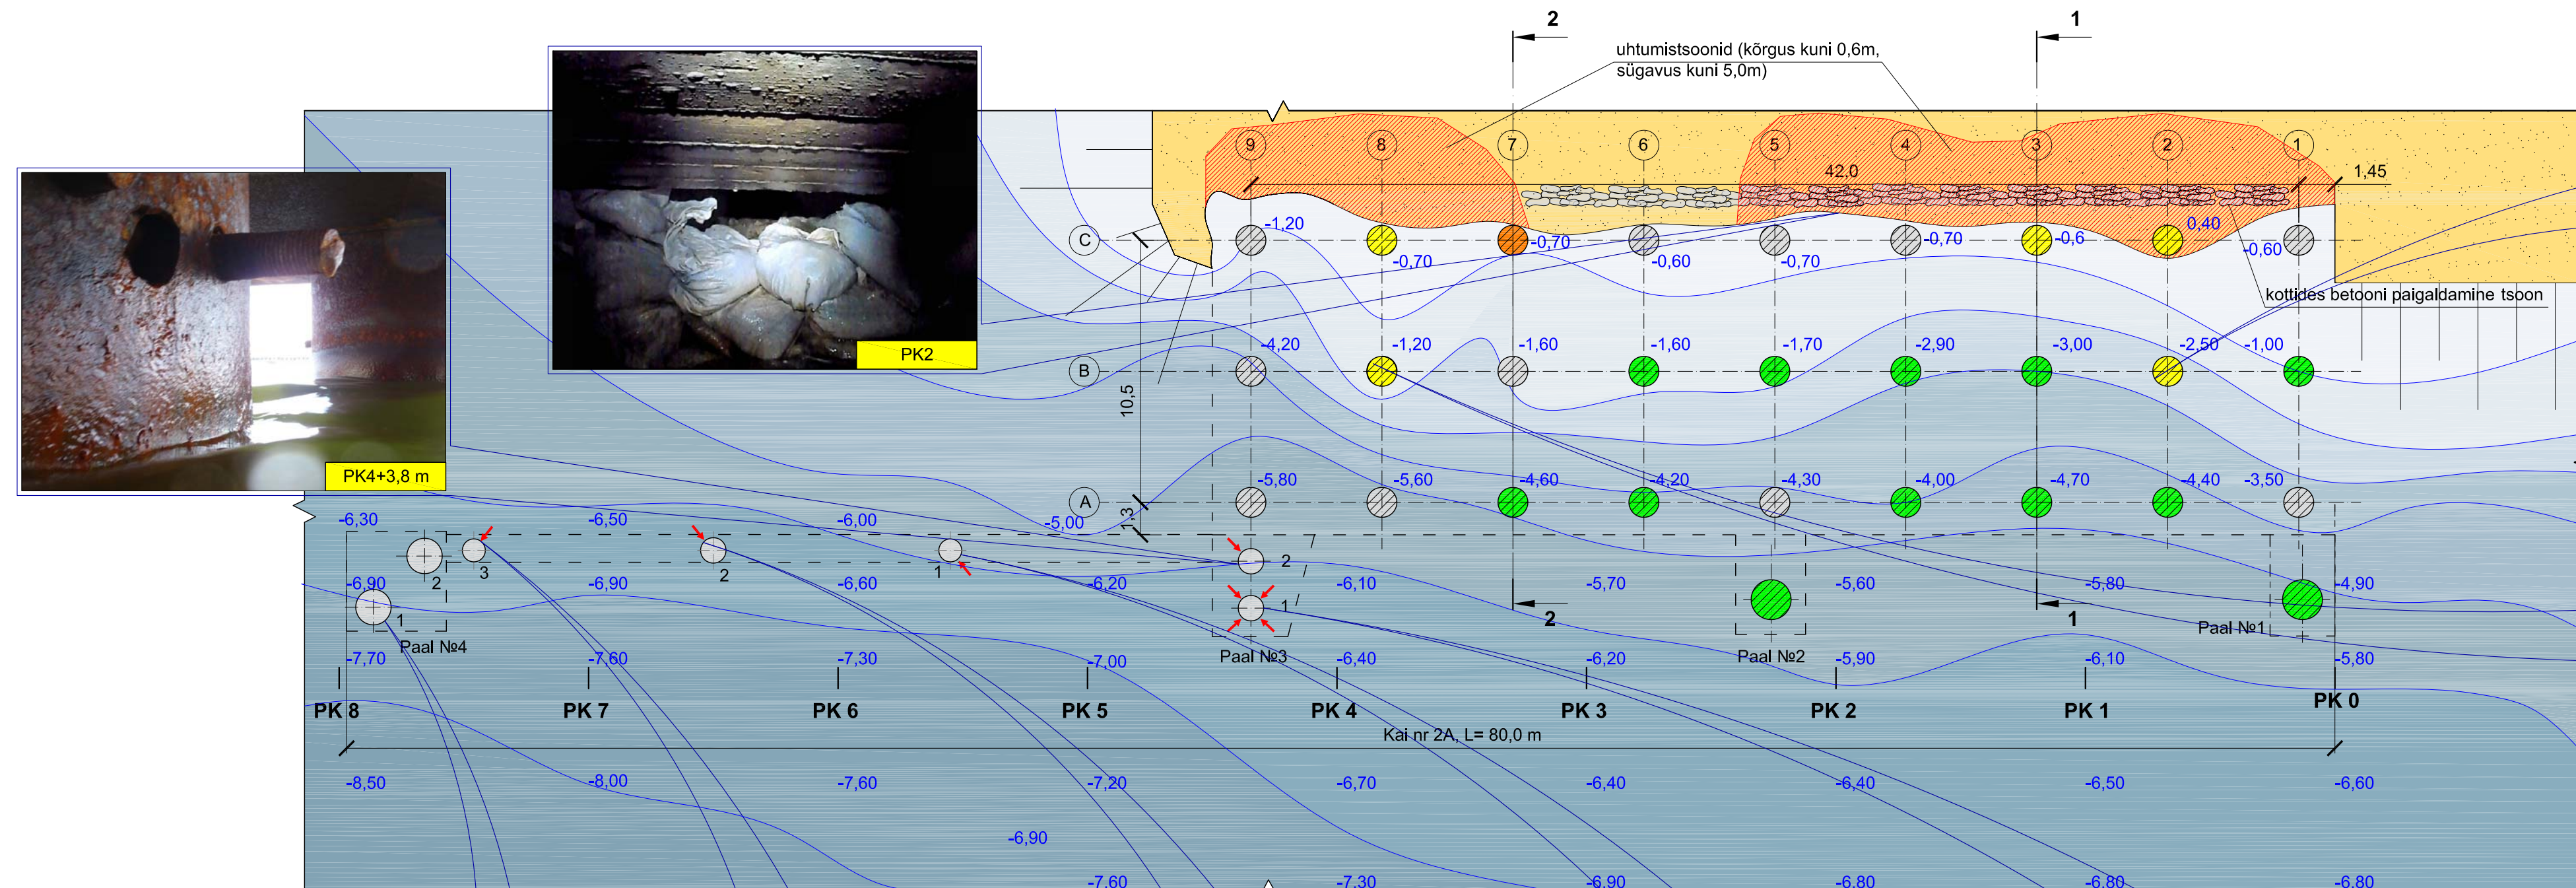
2
1
uhtumistsoonid (kõrgus kuni 0,6m, sügavus kuni 5,0m)

PK2

PK4+3,8 m

9 8 7 6 5 4 3 2 1
42,0
1,45

C
-1,20
-0,70
-0,70
-0,60
-0,70
-0,70
-0,6
0,40
-0,60

kottides betooni paigaldamine tsoon

B
-4,20
-1,20
-1,60
-1,60
-1,70
-2,90
-3,00
-2,50
-1,00

10,5

A
-5,80
-5,60
-4,60
-4,20
-4,30
-4,00
-4,70
-4,40
-3,50

1,3

-6,30
-6,50
-6,00
-5,00

3
2
2
1
2
1

-6,90
-6,90
-6,60
-6,20
-6,10
-5,70
-5,60
-5,80
-4,90

1
Paal №4
Paal №3
Paal №2
Paal №1
2
1

-7,70
-7,60
-7,30
-7,00
-6,40
-6,20
-5,90
-6,10
-5,80

PK 8
PK 7
PK 6
PK 5
PK 4
PK 3
PK 2
PK 1
PK 0

Kai nr 2A, L= 80,0 m

-8,50
-8,00
-7,60
-7,20
-6,70
-6,40
-6,40
-6,50
-6,60

-6,90

-7,60
-7,30
-6,90
-6,80
-6,80
-6,80